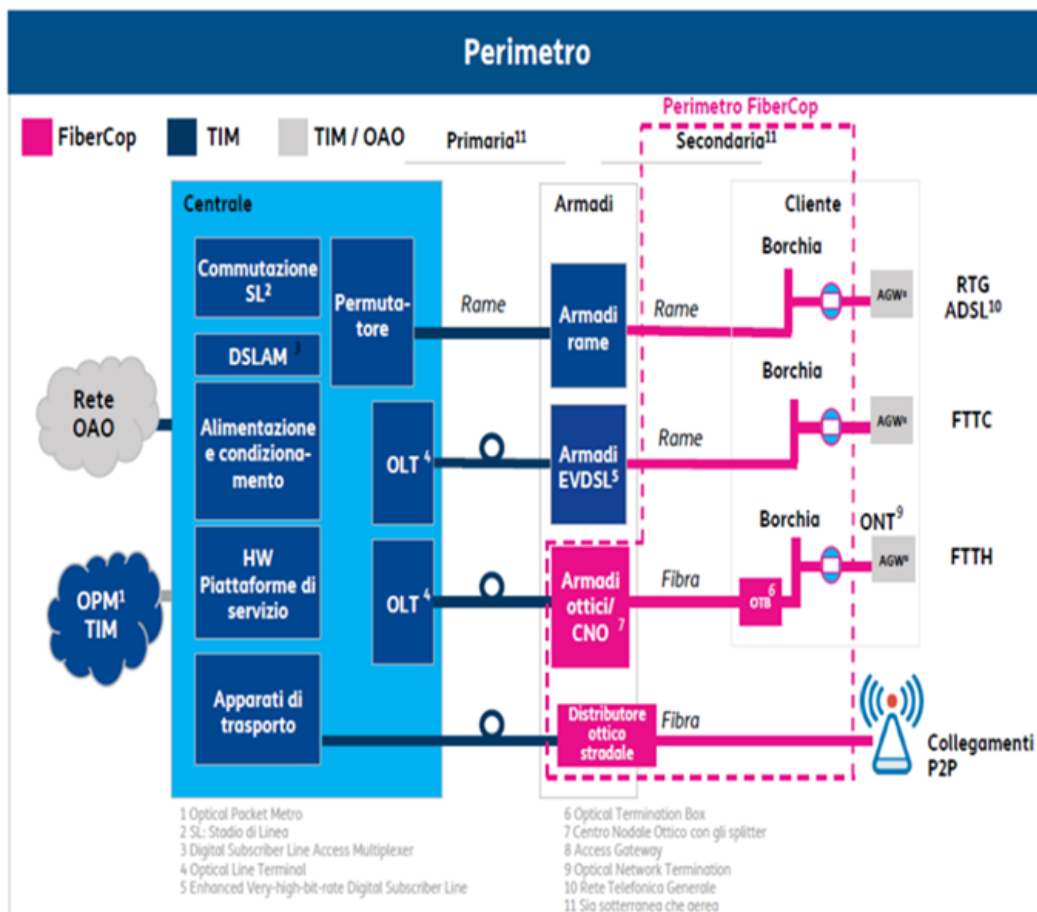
Perimetro

FiberCop TIM TIM / OAO

Perimetro FiberCop

Primaria$^{11}$

Secondaria$^{11}$

Centrale

Armadi

Cliente

Commutazione SL$^{2}$

DSLAM $^{3}$

Permutatore

Alimentazione e condizionamento

HW Piattaforme di servizio

Apparati di trasporto

OLT $^{4}$

OLT $^{4}$

Rete OAO

OPM$^{1}$ TIM

Rame

Armadi rame

Rame

Borchia

AGW$^{8}$

RTG ADSL$^{10}$

Borchia

Armadi EVDSL$^{5}$

Rame

AGW$^{8}$

FTTC

Borchia

ONT$^{9}$

AGW$^{8}$

FTTH

Armadi ottici/ CNO $^{7}$

Fibra

OTB$^{6}$

Distributore ottico stradale

Fibra

Collegamenti P2P

1 Optical Packet Metro
2 SL: Stadio di Linea
3 Digital Subscriber Line Access Multiplexer
4 Optical Line Terminal
5 Enhanced Very-high-bit-rate Digital Subscriber Line

6 Optical Termination Box
7 Centro Nodale Ottico con gli splitter
8 Access Gateway
9 Optical Network Termination
10 Rete Telefonica Generale
11 Sia sotterranea che aerea